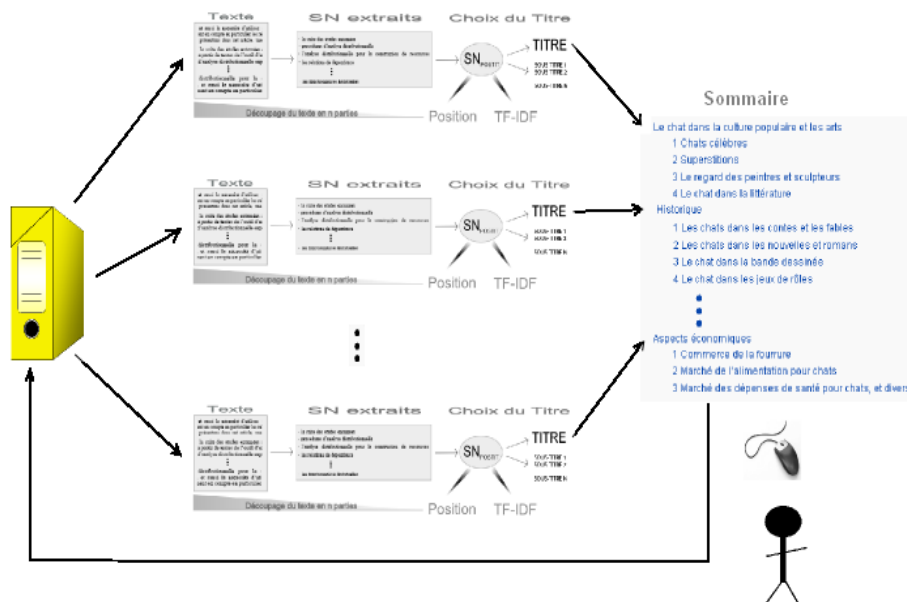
Texte

SN extraits

Choix du Titre

SN

TITRE

SOUS TITRE 1
SOUS TITRE 2

SOUS TITRE N

Découpage du texte en n parties

Position

TF-IDF

Texte

SN extraits

Choix du Titre

SN

TITRE

SOUS TITRE 1
SOUS TITRE 2

SOUS TITRE N

Découpage du texte en n parties

Position

TF-IDF

Texte

SN extraits

Choix du Titre

SN

TITRE

SOUS TITRE 1
SOUS TITRE 2

SOUS TITRE N

Découpage du texte en n parties

Position

TF-IDF

Sommaire

Le chat dans la culture populaire et les arts
1 Chats célèbres
2 Superstitions
3 Le regard des peintres et sculpteurs
4 Le chat dans la littérature
Historique
1 Les chats dans les contes et les fables
2 Les chats dans les nouvelles et romans
3 Le chat dans la bande dessinée
4 Le chat dans les jeux de rôles
Aspects économiques
1 Commerce de la fourrure
2 Marché de l'alimentation pour chats
3 Marché des dépenses de santé pour chats, et divers